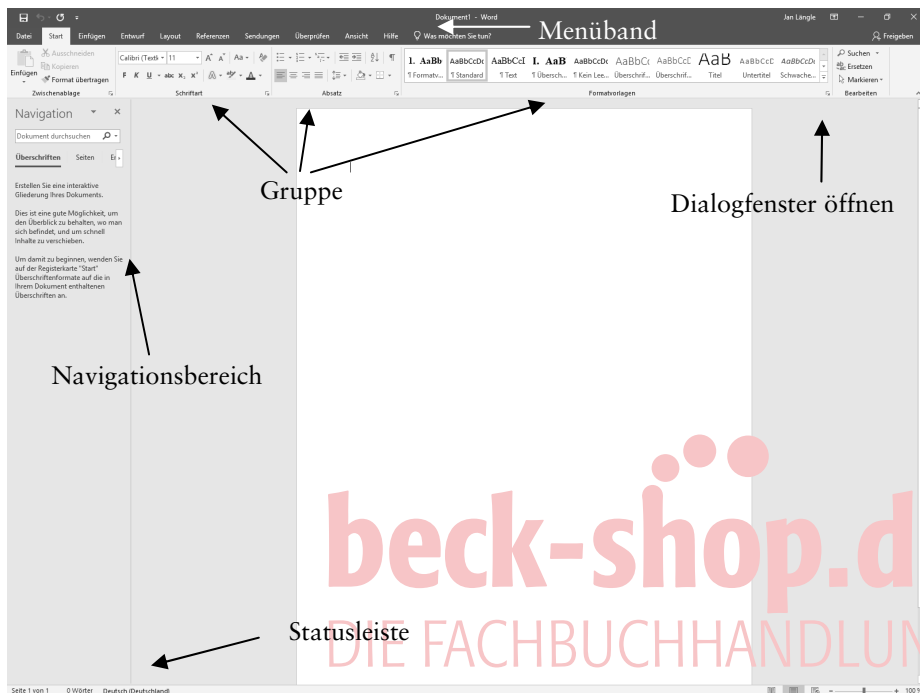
Dokument1 - Word
Menüband
Jan Längle
Datei Start Einfügen Entwurf Layout Referenzen Sendungen Überprüfen Ansicht Hilfe Was möchten Sie tun?
Freigeben
Einfügen
Ausschneiden
Kopieren
Format übertragen
Zwischenablage
Calibri (Textk 11
F K U abc $x_2$ $x^2$
Schriftart
Absatz
1. AaBb ¶ Formatv...
AaBbCcDc ¶ Standard
AaBbCcI ¶ Text
I. AaB ¶ Übersch...
AaBbCcDc ¶ Kein Lee...
AaBbCc Überschrif...
AaBbCcC Überschrif...
AaB Titel
AaBbCcD Untertitel
AaBbCcDc Schwache...
Formatvorlagen
Suchen
Ersetzen
Markieren
Bearbeiten
Navigation
Dokument durchsuchen
Überschriften Seiten Er
Erstellen Sie eine interaktive Gliederung Ihres Dokuments.

Dies ist eine gute Möglichkeit, um den Überblick zu behalten, wo man sich befindet, und um schnell Inhalte zu verschieben.

Um damit zu beginnen, wenden Sie auf der Registerkarte "Start" Überschriftenformate auf die in Ihrem Dokument enthaltenen Überschriften an.
Gruppe
Dialogfenster öffnen
Navigationsbereich
beck-shop.d
DIE FACHBUCHHANDLUN
Statusleiste
Seite 1 von 1 0 Wörter Deutsch (Deutschland)
100